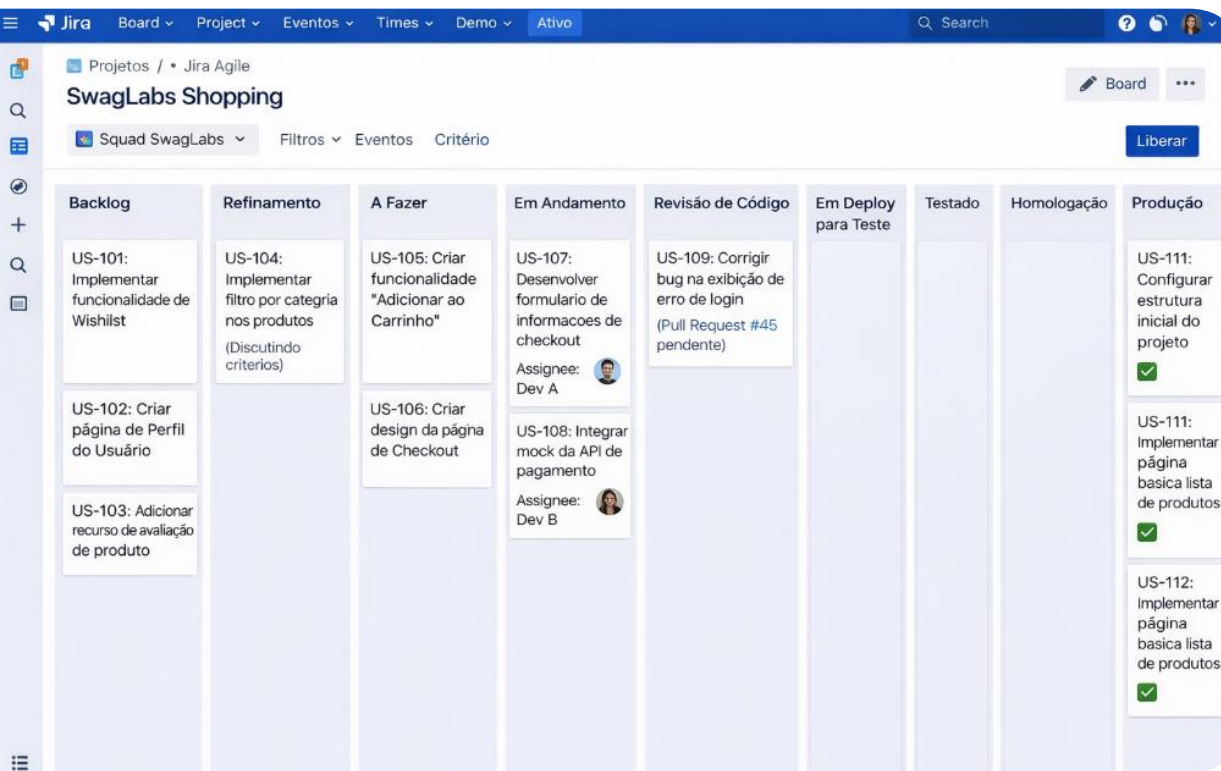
Jira Board ⌄ Project ⌄ Eventos ⌄ Times ⌄ Demo ⌄ Ativo

Search

Projetos / • Jira Agile

SwagLabs Shopping

Board ...

Squad SwagLabs ⌄ Filtros ⌄ Eventos Critério

Liberar

| Backlog | Refinamento | A Fazer | Em Andamento | Revisão de Código | Em Deploy para Teste | Testado | Homologação | Produção |
|---|---|---|---|---|---|---|---|---|
| US-101: Implementar funcionalidade de Wishilst | US-104: Implementar filtro por categria nos produtos (Discutindo criterios) | US-105: Criar funcionalidade "Adicionar ao Carrinho" | US-107: Desenvolver formulario de informacoes de checkout Assignee: Dev A | US-109: Corrigir bug na exibição de erro de login (Pull Request #45 pendente) | | | | US-111: Configurar estrutura inicial do projeto |
| US-102: Criar página de Perfil do Usuário | | US-106: Criar design da página de Checkout | US-108: Integrar mock da API de pagamento Assignee: Dev B | | | | | US-111: Implementar página basica lista de produtos |
| US-103: Adicionar recurso de avaliação de produto | | | | | | | | US-112: Implementar página basica lista de produtos |